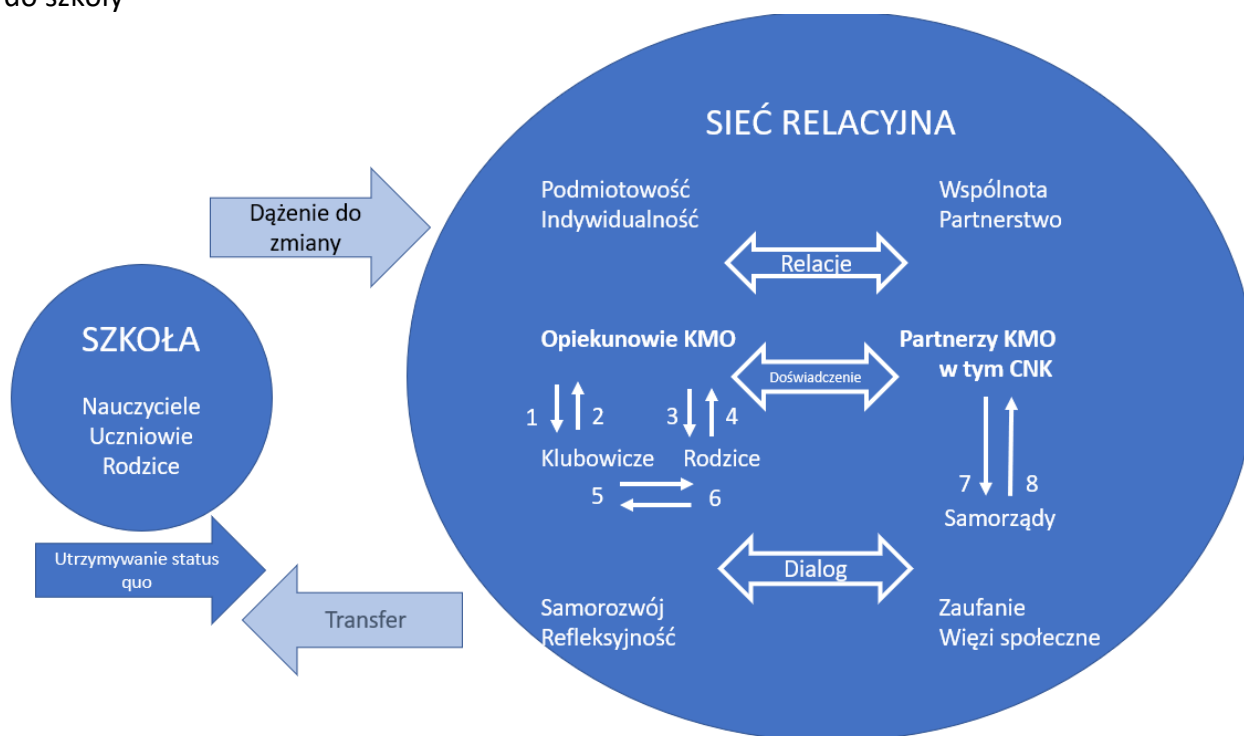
do szkoły

Dążenie do zmiany

SZKOŁA

Nauczyciele
Uczniowie
Rodzice

Utrzymywanie status quo

Transfer

SIEĆ RELACYJNA

Podmiotowość
Indywidualność

Wspólnota
Partnerstwo

Relacje

Opiekunowie KMO

Doświadczenie

Partnerzy KMO w tym CNK

1 2

3 4

Klubowicze

Rodzice

5 6

7 8

Samorządy

Dialog

Samorozwój
Refleksyjność

Zaufanie
Więzi społeczne